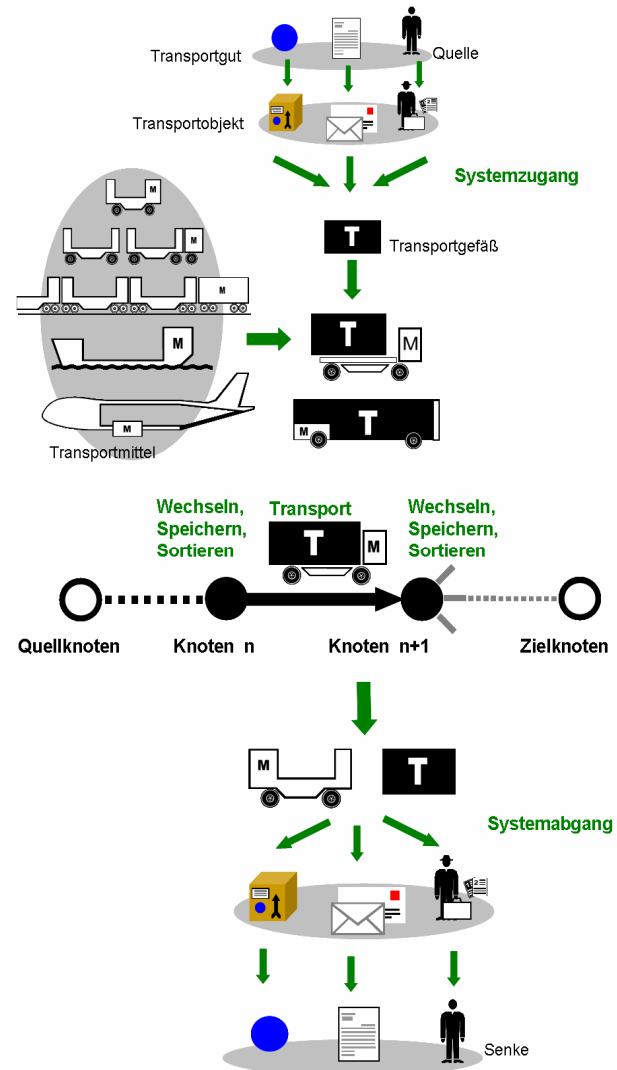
Transportgut

Quelle

Transportobjekt

Systemzugang

T

Transportgefäß

M

M

M

M

M

M

M

T

M

T

M

Transportmittel

Wechseln, Speichern, Sortieren

Transport

T

M

Wechseln, Speichern, Sortieren

Quellknoten

Knoten n

Knoten n+1

Zielknoten

M

T

Systemabgang

Senke